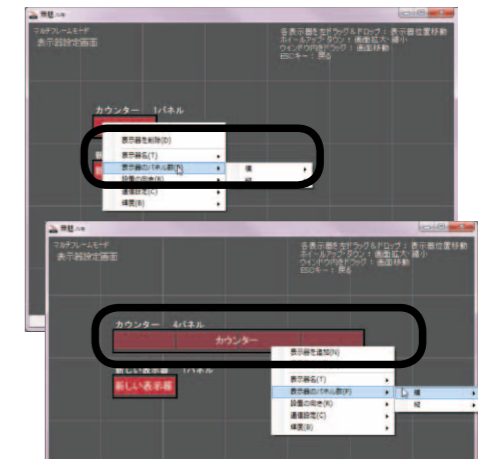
無題

マルチフレームモード
表示器設定画面

各表示器を左ドラッグ＆ドロップ：表示器位置移動
ホイールアップ/ダウン：画面拡大/縮小
ウインドウ内右ドラッグ：画面移動
ESCキー：戻る

カウンター　1パネル

表示器を削除(D)
表示器名(T)
表示器のパネル数(N)
設置の向き(K)
連番設定(C)
検索(R)

横
縦

無題

マルチフレームモード
表示器設定画面

各表示器を左ドラッグ＆ドロップ：表示器位置移動
ホイールアップ/ダウン：画面拡大/縮小
ウインドウ内右ドラッグ：画面移動
ESCキー：戻る

カウンター　4パネル

カウンター

新しい表示器　1パネル

新しい表示器

表示器を追加(N)

表示器名(T)
表示器のパネル数(P)
設置の向き(K)
連番設定(C)
検索(R)

横
縦